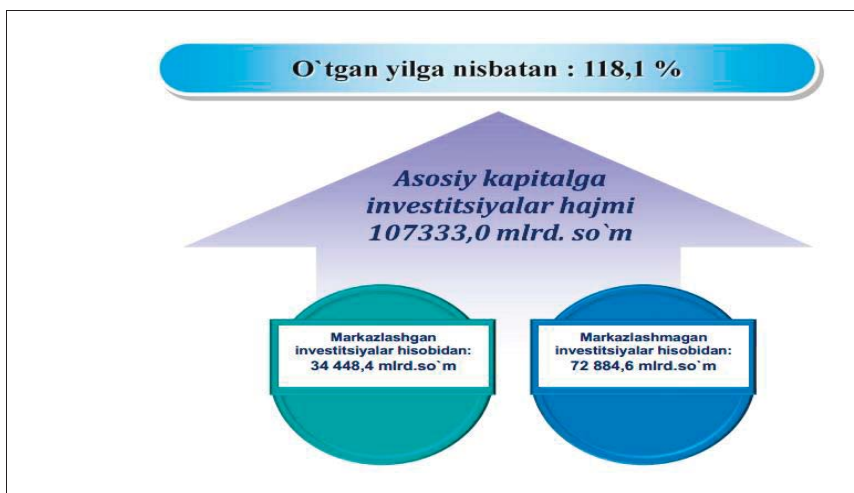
O`tgan yilga nisbatan : 118,1 %

Asosiy kapitalga investitsiyalar hajmi 107333,0 mlrd. so`m

Markazlashgan investitsiyalar hisobidan: 34 448,4 mlrd.so`m

Markazlashmagan investitsiyalar hisobidan: 72 884,6 mlrd.so`m